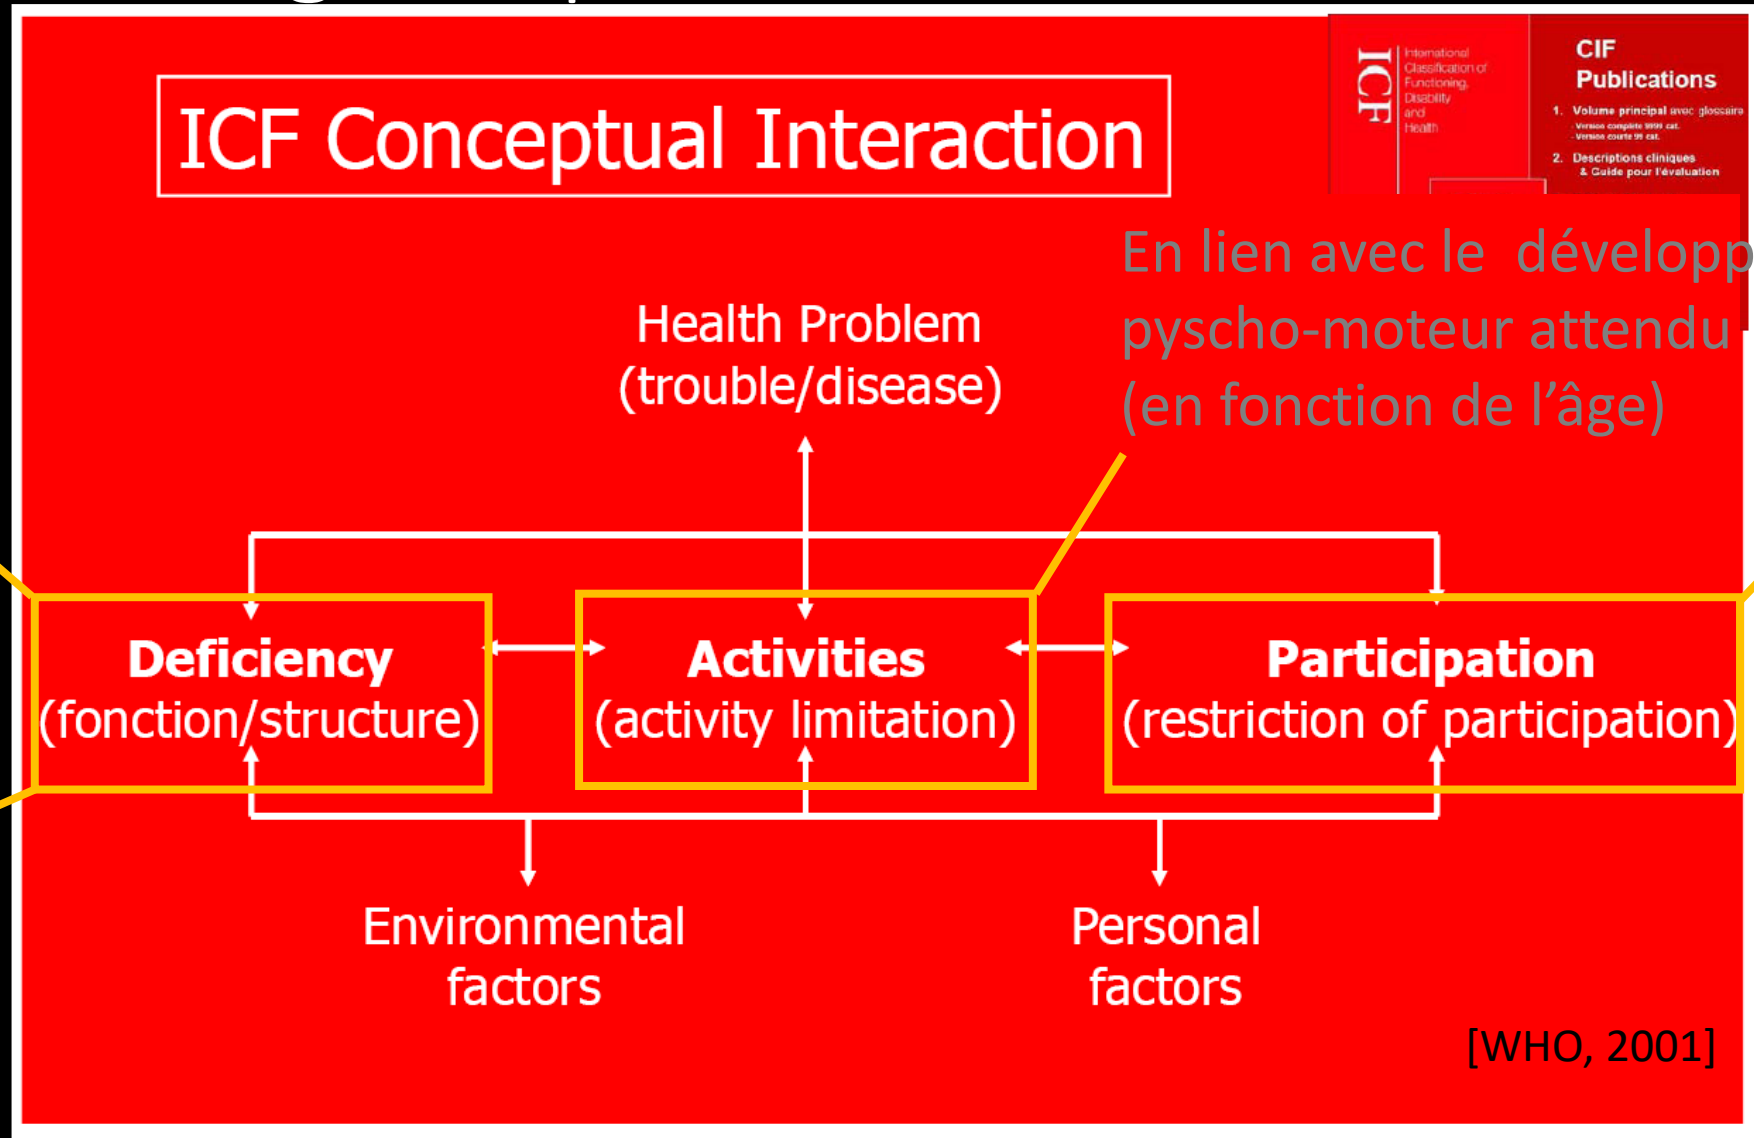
ICF Conceptual Interaction

ICF

International Classification of Functioning, Disability and Health

CIF Publications

1. Volume principal avec glossaire
- Version complète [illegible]
- Version courte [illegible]

2. Descriptions cliniques & Guide pour l'évaluation

En lien avec le développ
pyscho-moteur attendu
(en fonction de l'âge)

Health Problem
(trouble/disease)

Deficiency
(fonction/structure)

Activities
(activity limitation)

Participation
(restriction of participation)

Environmental factors

Personal factors

[WHO, 2001]